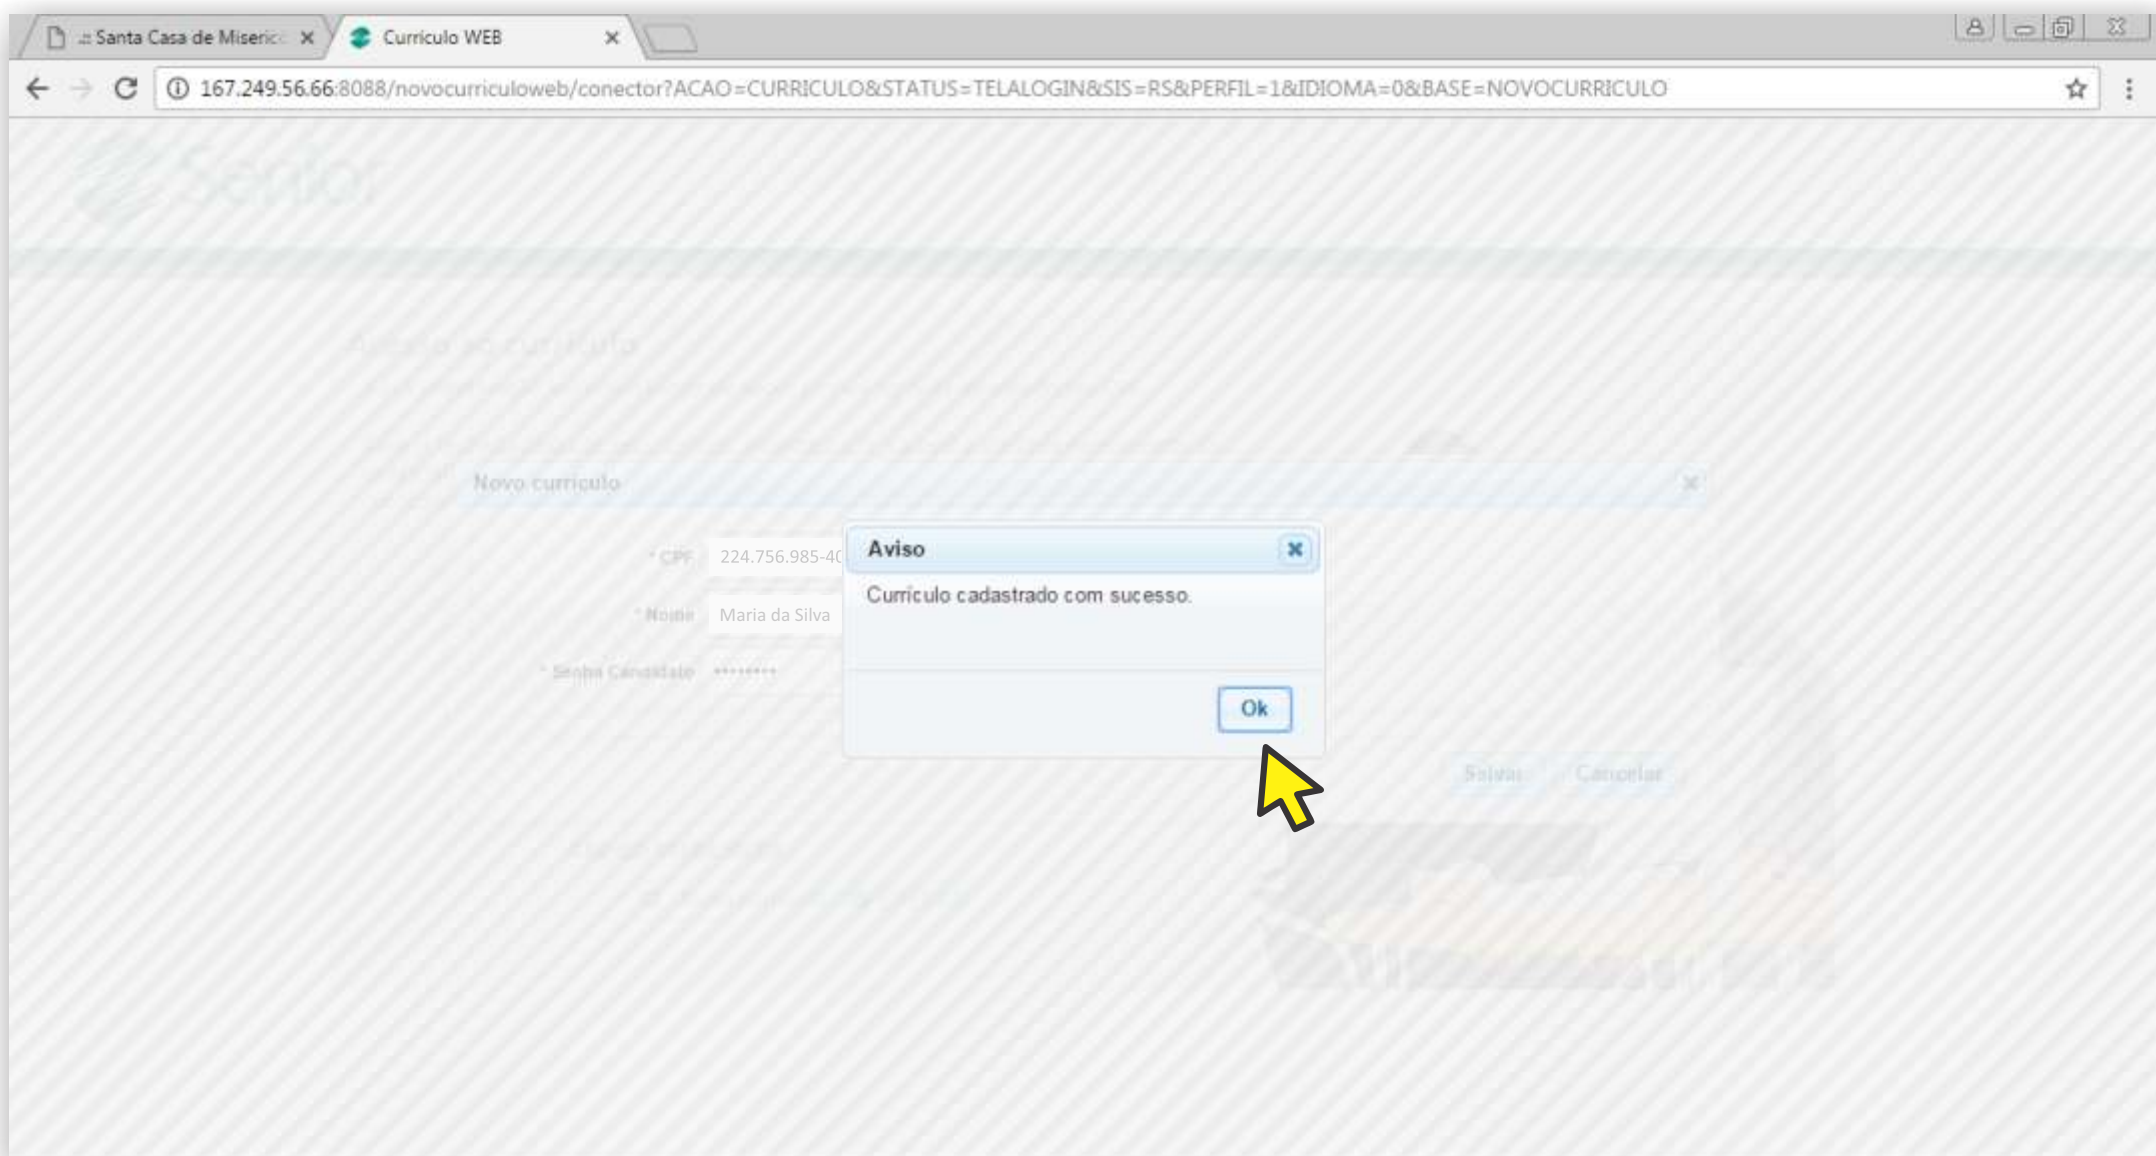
.: Santa Casa de Miseric
Curriculo WEB

167.249.56.66:8088/novocurriculoweb/conector?ACAO=CURRICULO&STATUS=TELALOGIN&SIS=RS&PERFIL=1&IDIOMA=0&BASE=NOVOCURRICULO

Senior

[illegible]

Novo curriculo

* CPF 224.756.985-40
* Nome Maria da Silva
* Senha Candidato *********

Aviso

Curriculo cadastrado com sucesso.

Ok

Salvar Cancelar